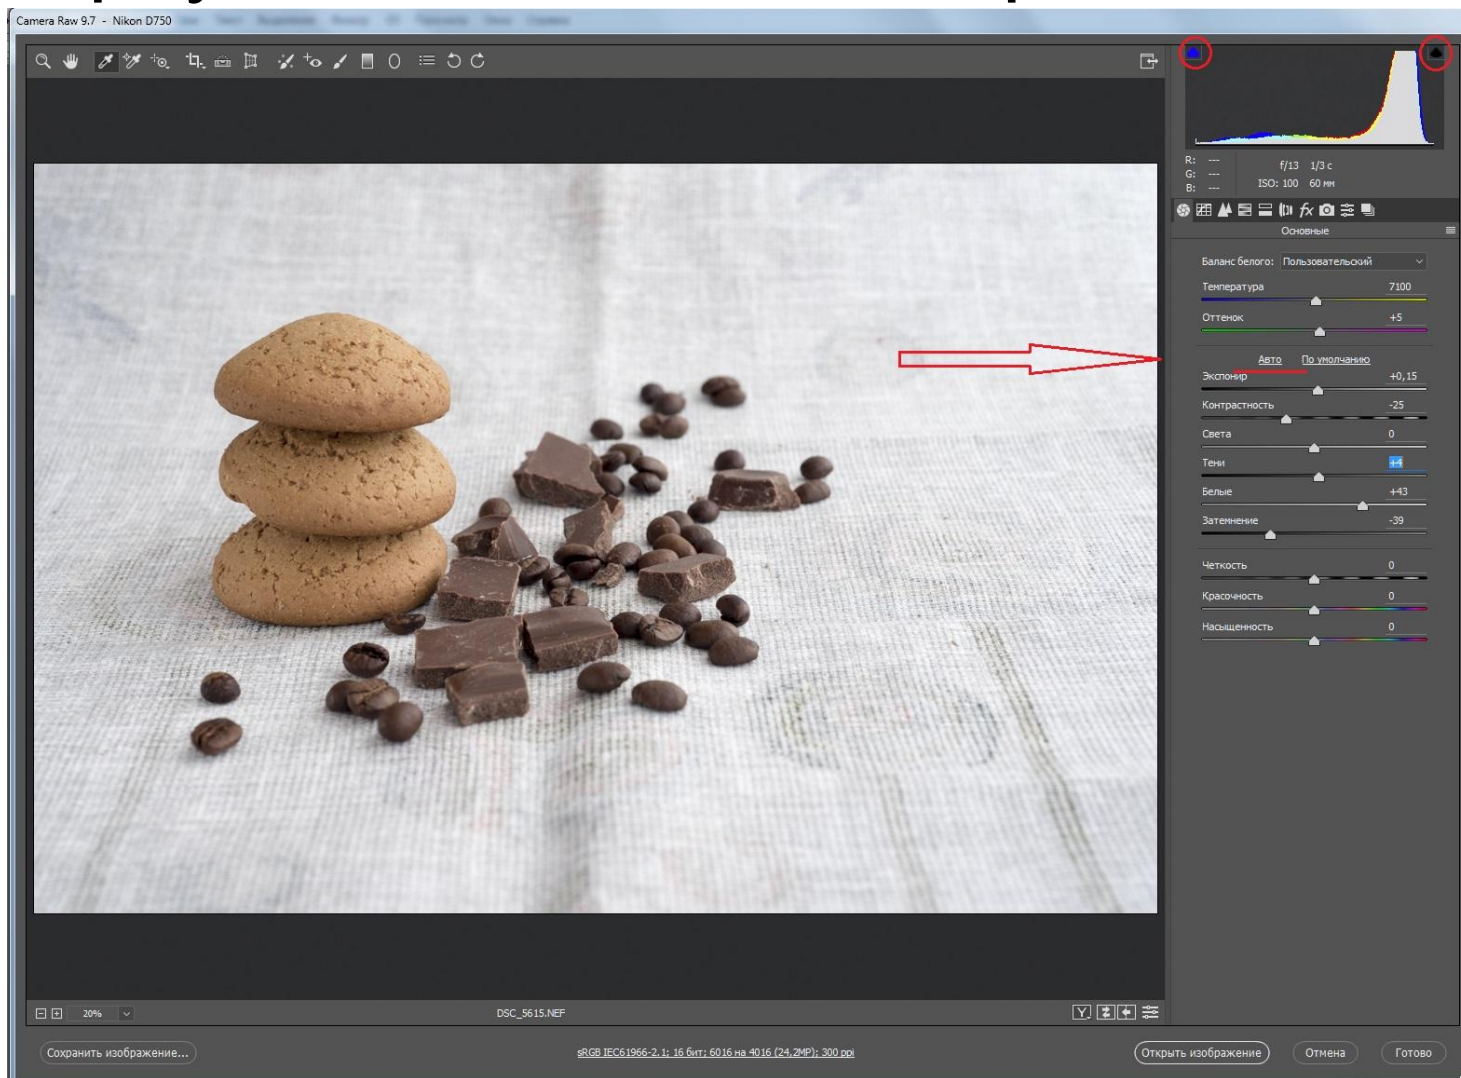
Camera Raw 9.7 - Nikon D750

R: ---
G: ---
B: ---
f/13 1/3 c
ISO: 100 60 мм

Основные

Баланс белого: Пользовательский
Температура 7100
Оттенок +5
Авто По умолчанию
Экспонир +0,15
Контрастность -25
Света 0
Тени +4
Белые +43
Затемнение -39
Четкость 0
Красочность 0
Насыщенность 0

20%
DSC_5615.NEF

Сохранить изображение...
sRGB IEC61966-2.1; 16 бит; 6016 на 4016 (24,2MP); 300 ppi
Открыть изображение
Отмена
Готово